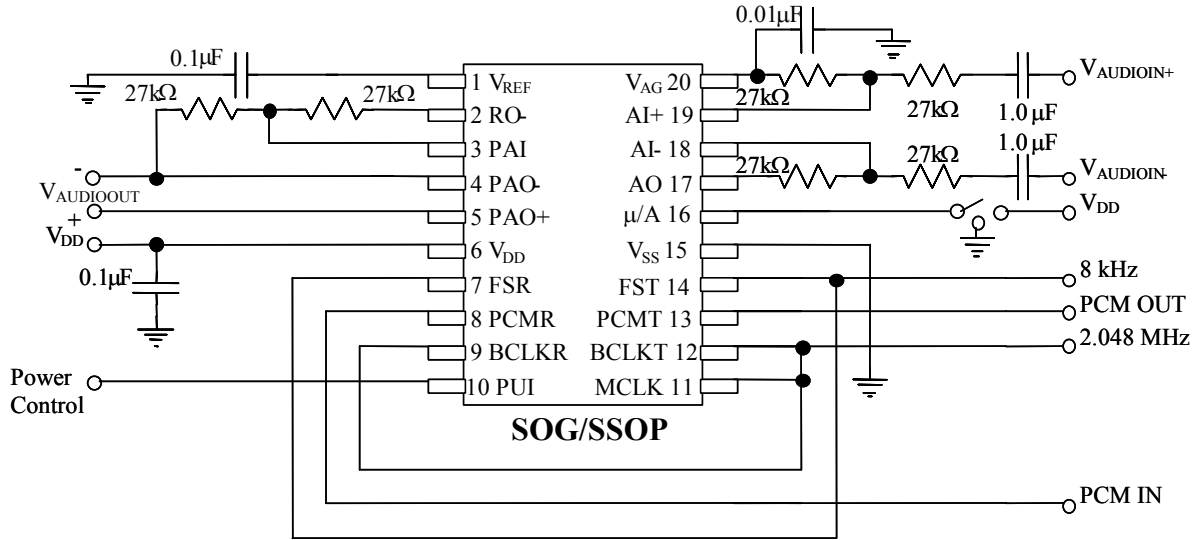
0.01μF
0.1μF
27kΩ
27kΩ
1 $V_{REF}$
2 RO-
3 PAI
4 PAO-
5 PAO+
6 $V_{DD}$
7 FSR
8 PCMR
9 BCLKR
10 PUI
$V_{AG}$ 20
AI+ 19
AI- 18
AO 17
μ/A 16
$V_{SS}$ 15
FST 14
PCMT 13
BCLKT 12
MCLK 11
27kΩ
27kΩ
1.0 μF
$V_{AUDIOIN+}$
27kΩ
27kΩ
1.0 μF
$V_{AUDIOIN-}$
-
$V_{AUDIOOUT}$
+
$V_{DD}$
0.1μF
$V_{DD}$
8 kHz
PCM OUT
2.048 MHz
Power Control
SOG/SSOP
PCM IN